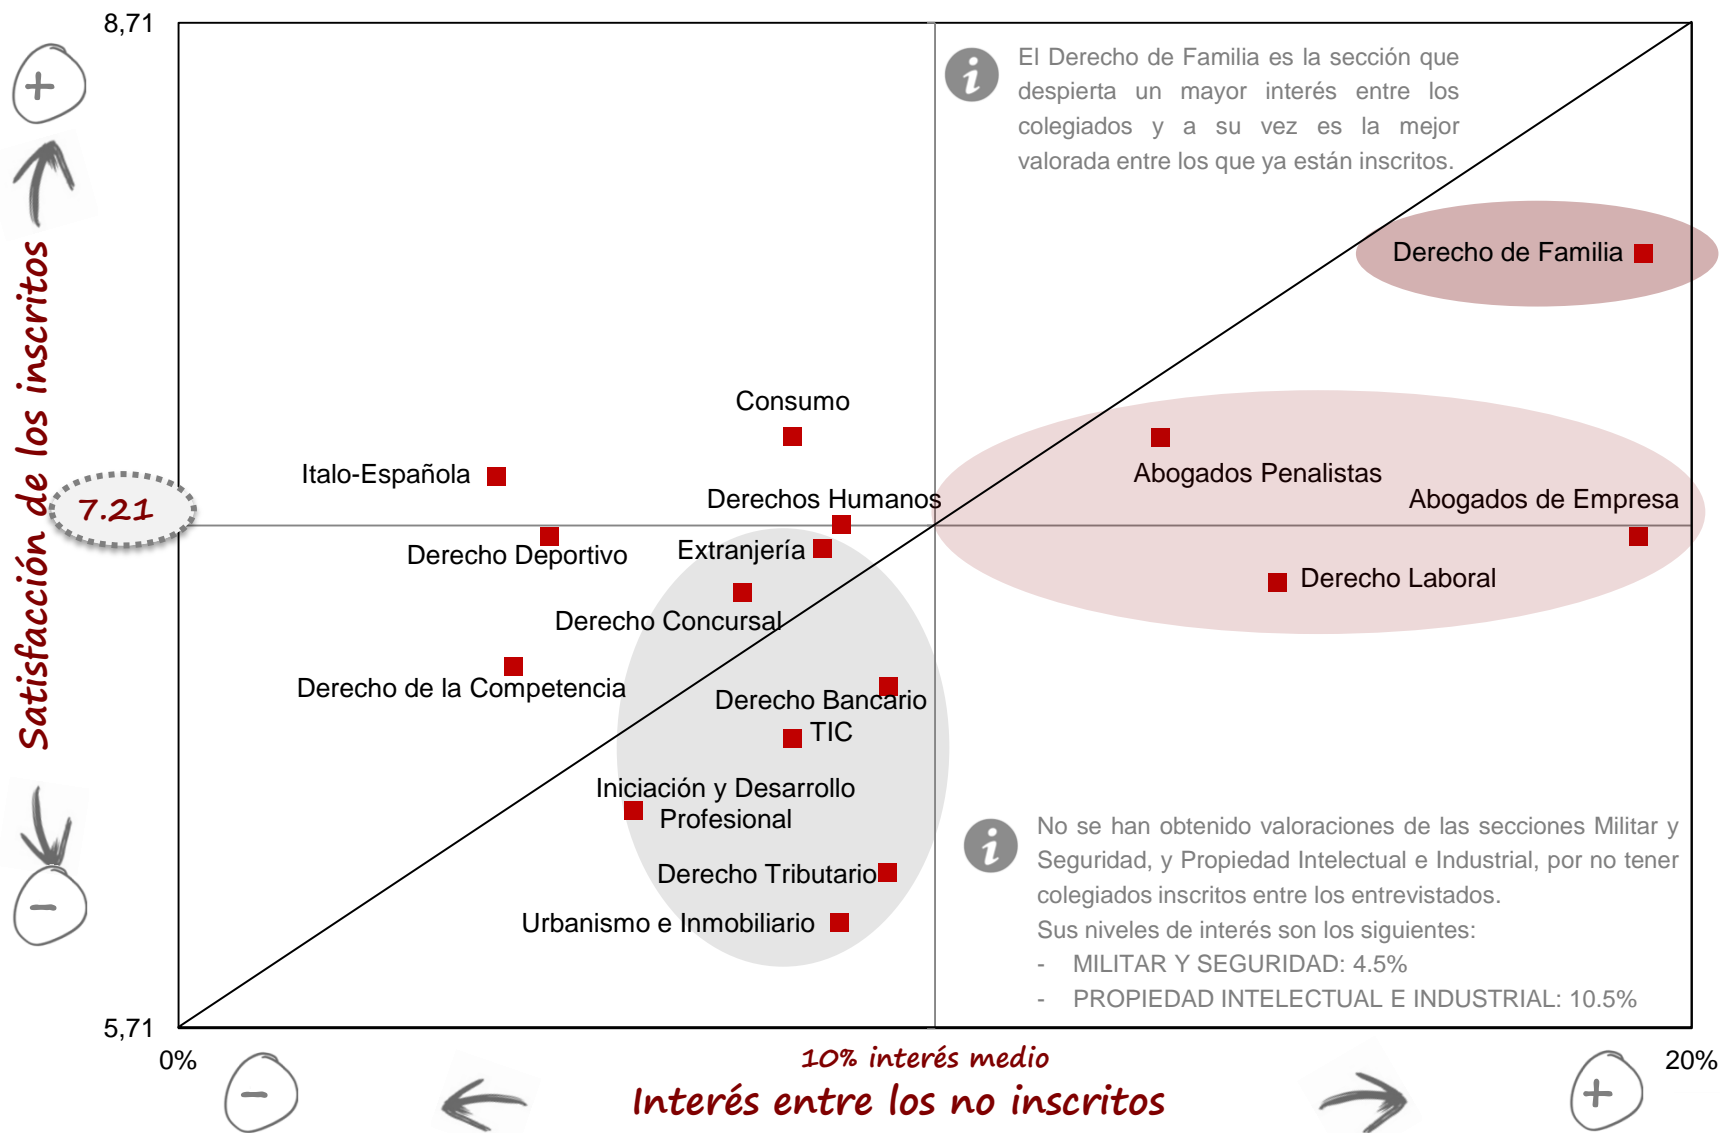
8,71

+

Satisfacción de los inscritos

7.21

−

5,71

El Derecho de Familia es la sección que despierta un mayor interés entre los colegiados y a su vez es la mejor valorada entre los que ya están inscritos.

Derecho de Familia

Consumo

Italo-Española

Derechos Humanos

Abogados Penalistas

Abogados de Empresa

Derecho Deportivo

Extranjería

Derecho Laboral

Derecho Concursal

Derecho de la Competencia

Derecho Bancario

TIC

Iniciación y Desarrollo Profesional

Derecho Tributario

Urbanismo e Inmobiliario

No se han obtenido valoraciones de las secciones Militar y Seguridad, y Propiedad Intelectual e Industrial, por no tener colegiados inscritos entre los entrevistados.
Sus niveles de interés son los siguientes:
- MILITAR Y SEGURIDAD: 4.5%
- PROPIEDAD INTELECTUAL E INDUSTRIAL: 10.5%

0%

−

10% interés medio

Interés entre los no inscritos

+

20%